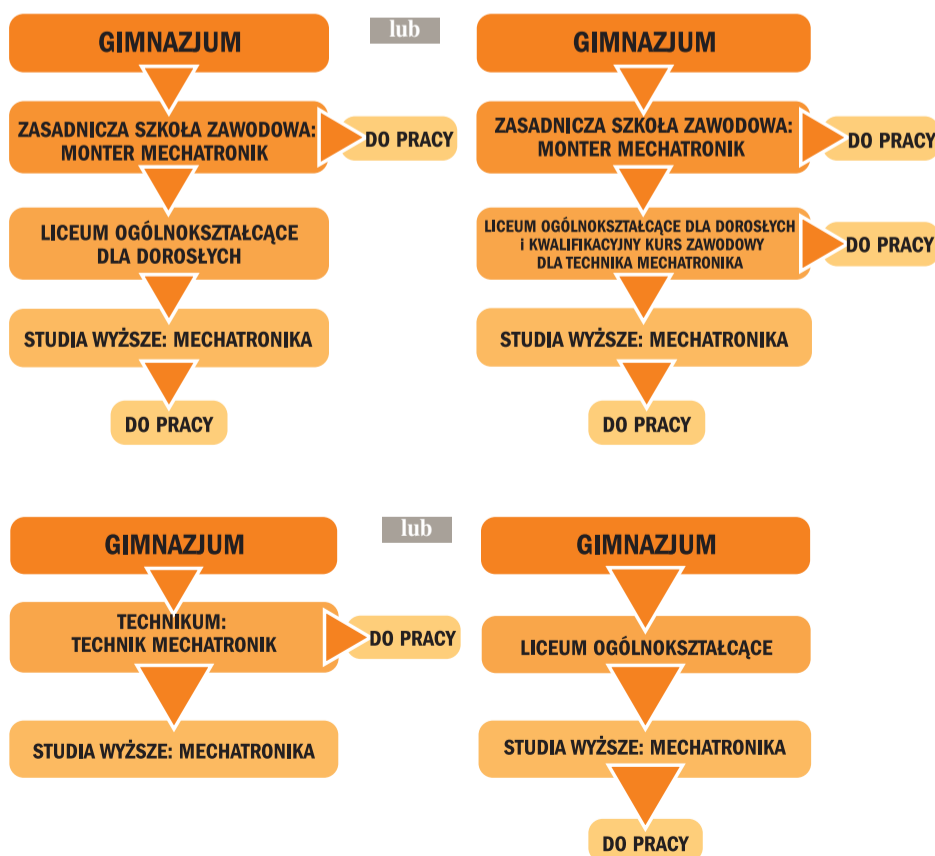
GIMNAZJUM

ZASADNICZA SZKOŁA ZAWODOWA: MONTER MECHATRONIK

DO PRACY

LICEUM OGÓLNOKSZTAŁCĄCE DLA DOROSŁYCH

STUDIA WYŻSZE: MECHATRONIKA

DO PRACY

lub

GIMNAZJUM

ZASADNICZA SZKOŁA ZAWODOWA: MONTER MECHATRONIK

DO PRACY

LICEUM OGÓLNOKSZTAŁCĄCE DLA DOROSŁYCH i KWALIFIKACYJNY KURS ZAWODOWY DLA TECHNIKA MECHATRONIKA

DO PRACY

STUDIA WYŻSZE: MECHATRONIKA

DO PRACY

GIMNAZJUM

TECHNIKUM: TECHNIK MECHATRONIK

DO PRACY

STUDIA WYŻSZE: MECHATRONIKA

lub

GIMNAZJUM

LICEUM OGÓLNOKSZTAŁCĄCE

STUDIA WYŻSZE: MECHATRONIKA

DO PRACY